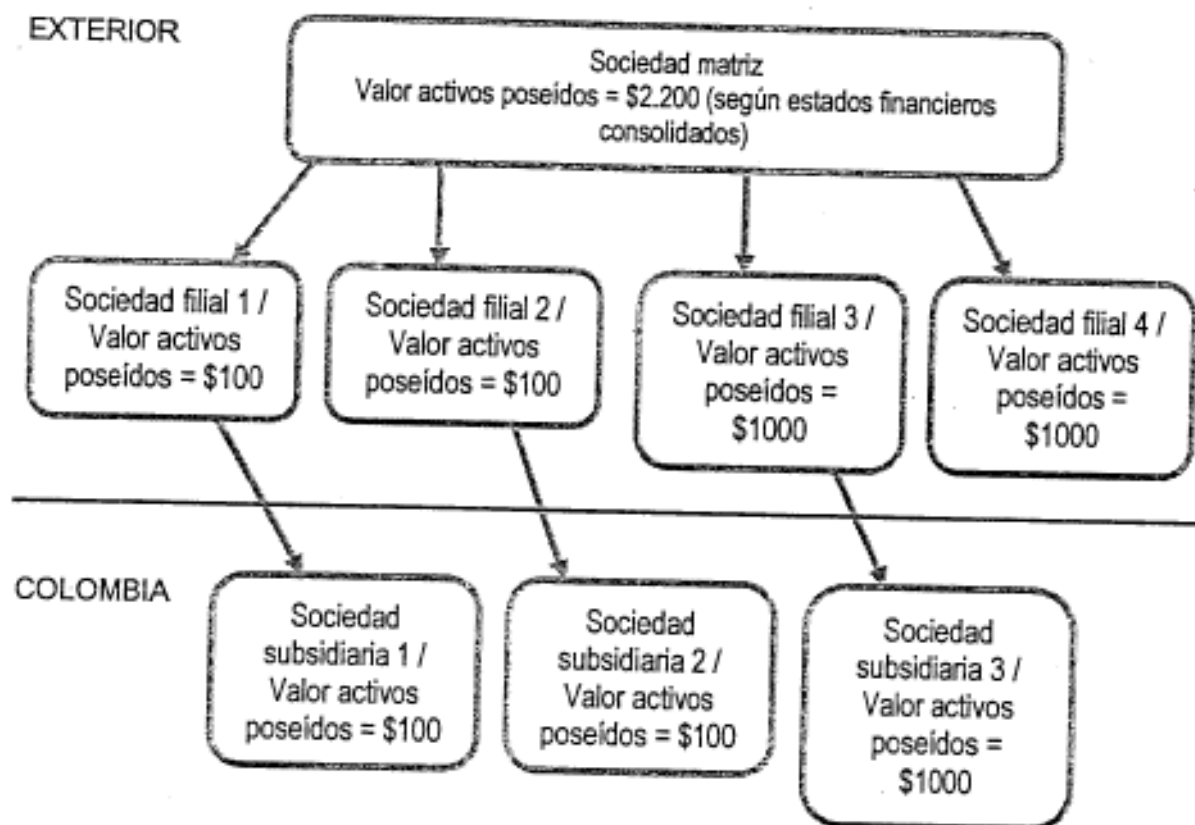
EXTERIOR

Sociedad matriz
Valor activos poseídos = \$2.200 (según estados financieros consolidados)

Sociedad filial 1 / Valor activos poseídos = \$100

Sociedad filial 2 / Valor activos poseídos = \$100

Sociedad filial 3 / Valor activos poseídos = \$1000

Sociedad filial 4 / Valor activos poseídos = \$1000

COLOMBIA

Sociedad subsidiaria 1 / Valor activos poseídos = \$100

Sociedad subsidiaria 2 / Valor activos poseídos = \$100

Sociedad subsidiaria 3 / Valor activos poseídos = \$1000